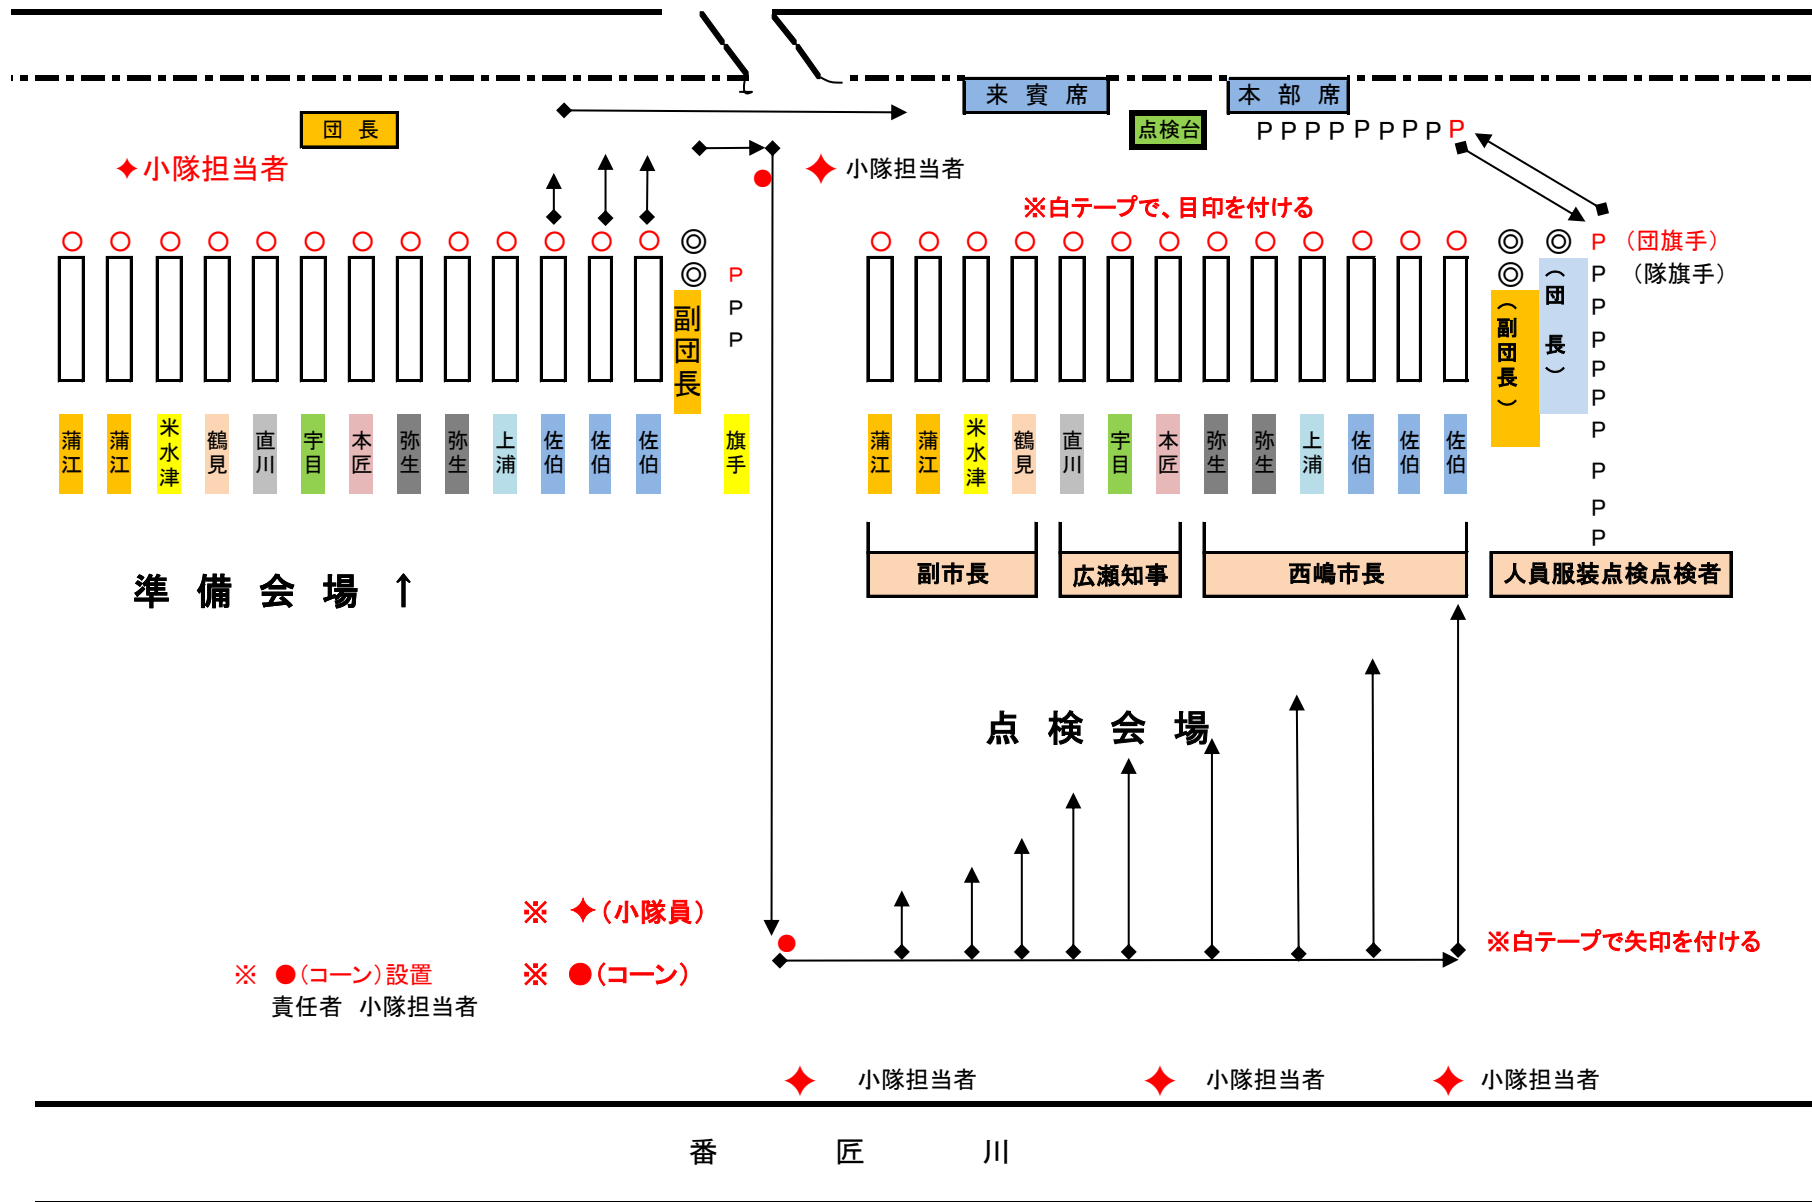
来 賓 席

本 部 席

点検台

団 長

✦小隊担当者

小隊担当者

P P P P P P P P P P

※白テープで、目印を付ける

○ ○ ○ ○ ○ ○ ○ ○ ○ ○ ○ ○ ○ ◎ ◎

P P P

副団長

蒲江 蒲江 米水津 鶴見 直川 宇目 本匠 弥生 弥生 上浦 佐伯 佐伯 佐伯 旗手

○ ○ ○ ○ ○ ○ ○ ○ ○ ○ ○ ○ ○ ◎ ◎ ◎

P（団旗手）

P （隊旗手）

（団長）

（副団長）

P P P P P P P P P

蒲江 蒲江 米水津 鶴見 直川 宇目 本匠 弥生 弥生 上浦 佐伯 佐伯 佐伯

副市長

広瀬知事

西嶋市長

人員服装点検点検者

準 備 会 場 ↑

点 検 会 場

※ ✦（小隊員）

※ ●（コーン）設置
責任者 小隊担当者

※ ●（コーン）

※白テープで矢印を付ける

小隊担当者

小隊担当者

小隊担当者

番 匠 川